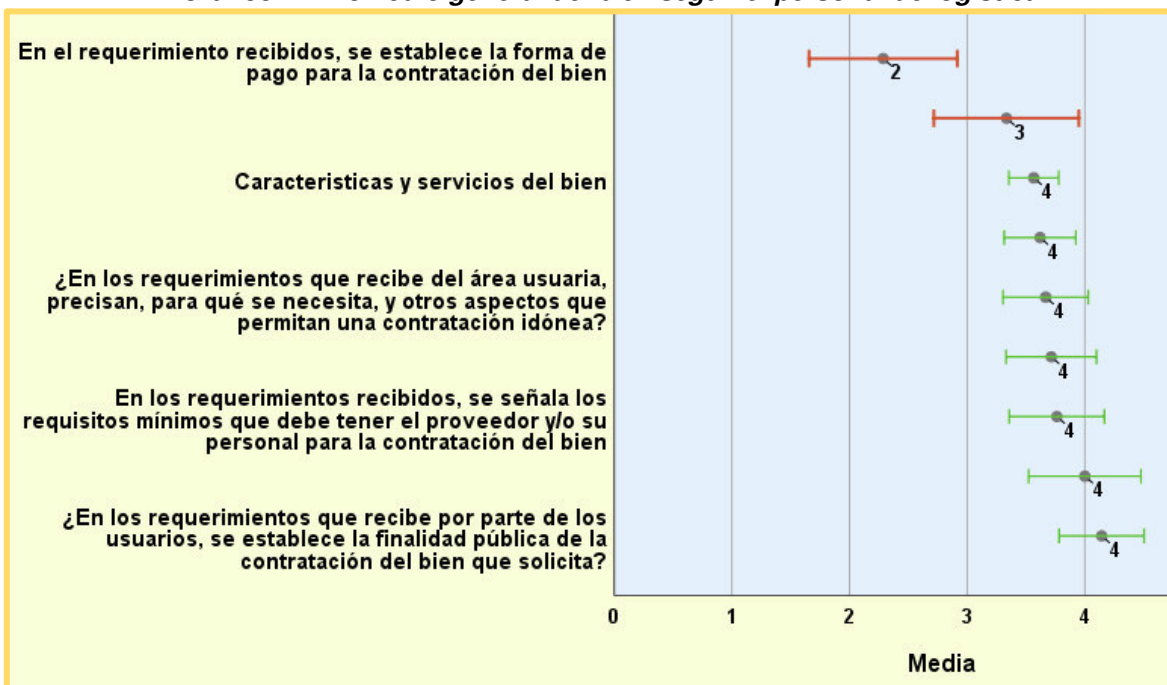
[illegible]

En el requerimiento recibidos, se establece la forma de pago para la contratación del bien

Caracteristicas y servicios del bien

¿En los requerimientos que recibe del área usuaria, precisan, para qué se necesita, y otros aspectos que permitan una contratación idónea?

En los requerimientos recibidos, se señala los requisitos mínimos que debe tener el proveedor y/o su personal para la contratación del bien

¿En los requerimientos que recibe por parte de los usuarios, se establece la finalidad pública de la contratación del bien que solicita?

2
3
4
4
4
4
4
4
4

0
1
2
3
4

Media